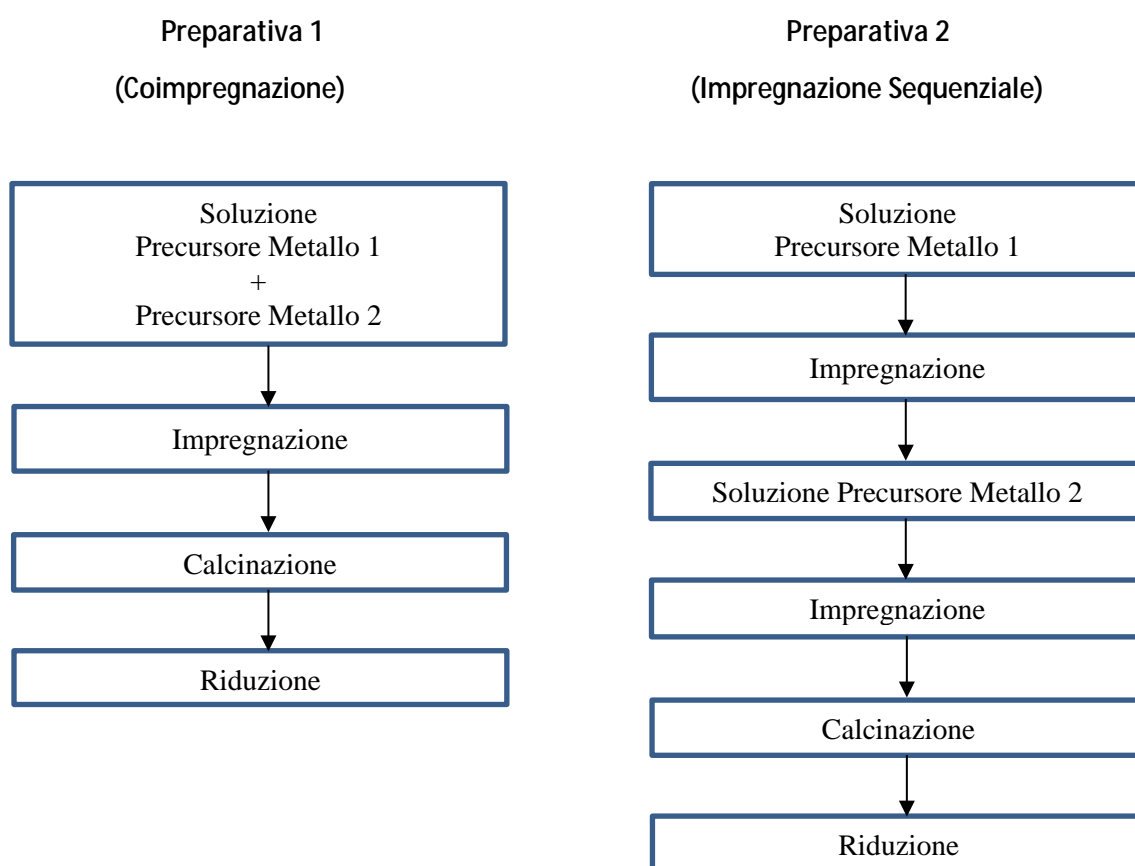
Preparativa 1

(Coimpregnazione)

Soluzione
Precursore Metallo 1
+
Precursore Metallo 2

Impregnazione

Calcinazione

Riduzione

Preparativa 2

(Impregnazione Sequenziale)

Soluzione
Precursore Metallo 1

Impregnazione

Soluzione Precursore Metallo 2

Impregnazione

Calcinazione

Riduzione